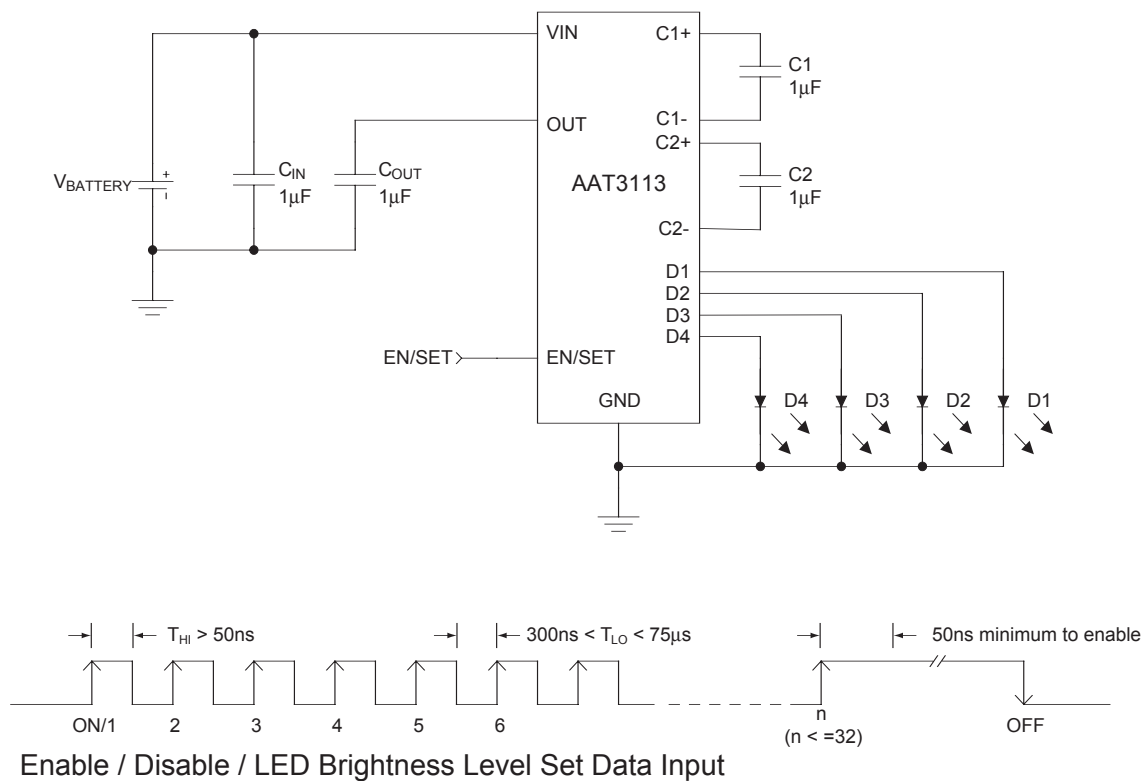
VIN
C1+
C1
1µF
C1-
OUT
C2+
$V_{BATTERY}$
+
$C_{IN}$
1µF
$C_{OUT}$
1µF
AAT3113
C2
1µF
C2-
D1
D2
D3
D4
EN/SET
EN/SET
GND
D4
D3
D2
D1

$T_{HI}$ > 50ns
300ns < $T_{LO}$ < 75µs
50ns minimum to enable
ON/1
2
3
4
5
6
n
(n < =32)
OFF

Enable / Disable / LED Brightness Level Set Data Input